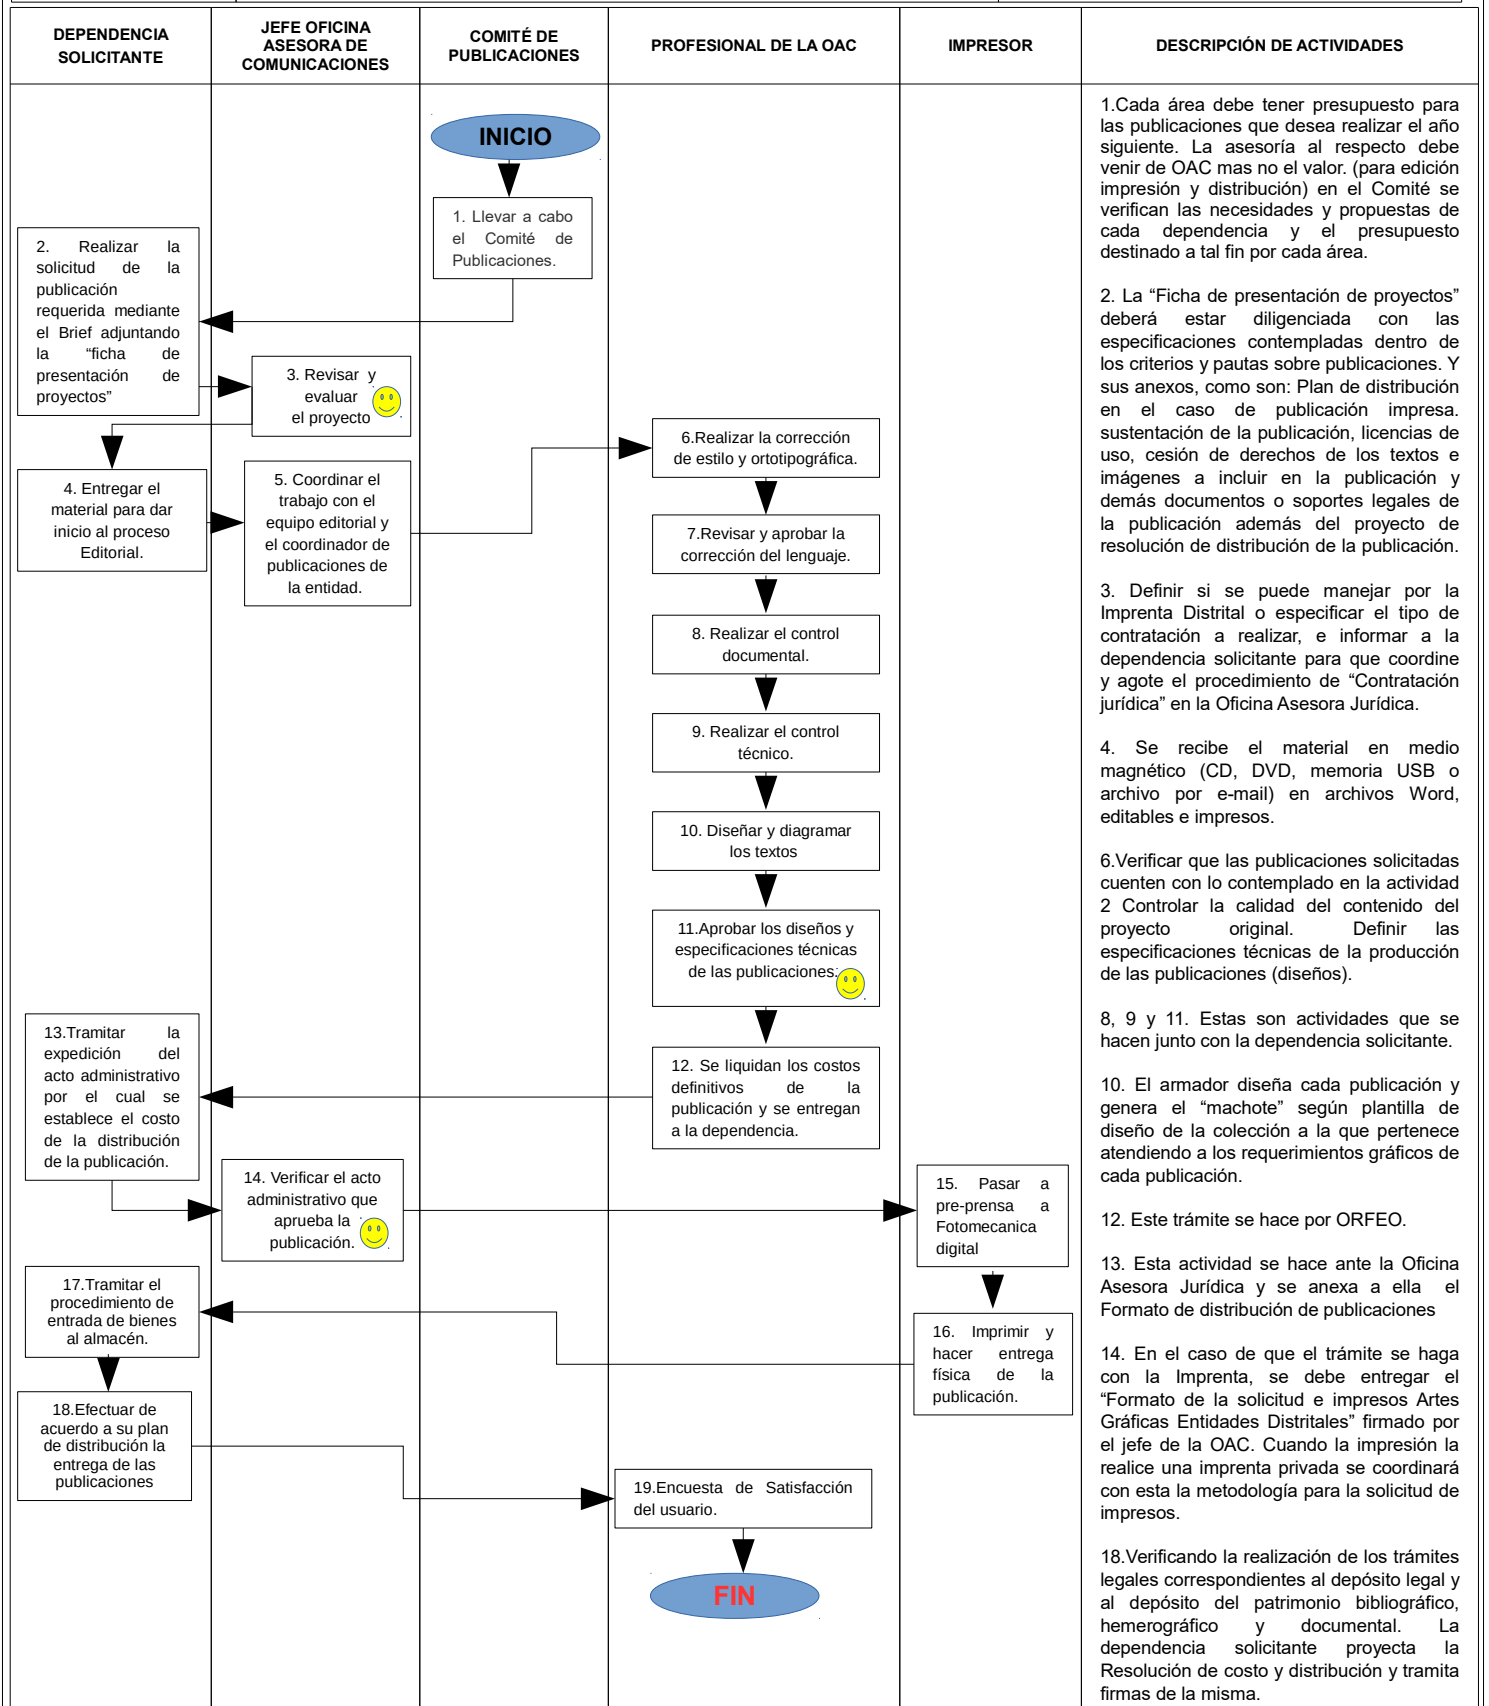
| DEPENDENCIA SOLICITANTE | JEFE OFICINA ASESORA DE COMUNICACIONES | COMITÉ DE PUBLICACIONES | PROFESIONAL DE LA OAC | IMPRESOR | DESCRIPCIÓN DE ACTIVIDADES |
|---|---|---|---|---|---|

INICIO

1. Llevar a cabo el Comité de Publicaciones.

2. Realizar la solicitud de la publicación requerida mediante el Brief adjuntando la "ficha de presentación de proyectos"

3. Revisar y evaluar el proyecto

4. Entregar el material para dar inicio al proceso Editorial.

5. Coordinar el trabajo con el equipo editorial y el coordinador de publicaciones de la entidad.

6.Realizar la corrección de estilo y ortotipográfica.

7.Revisar y aprobar la corrección del lenguaje.

8. Realizar el control documental.

9. Realizar el control técnico.

10. Diseñar y diagramar los textos

11.Aprobar los diseños y especificaciones técnicas de las publicaciones.

12. Se liquidan los costos definitivos de la publicación y se entregan a la dependencia.

13.Tramitar la expedición del acto administrativo por el cual se establece el costo de la distribución de la publicación.

14. Verificar el acto administrativo que aprueba la publicación.

15. Pasar a pre-prensa a Fotomecanica digital

16. Imprimir y hacer entrega física de la publicación.

17.Tramitar el procedimiento de entrada de bienes al almacén.

18.Efectuar de acuerdo a su plan de distribución la entrega de las publicaciones

19.Encuesta de Satisfacción del usuario.

FIN

1.Cada área debe tener presupuesto para las publicaciones que desea realizar el año siguiente. La asesoría al respecto debe venir de OAC mas no el valor. (para edición impresión y distribución) en el Comité se verifican las necesidades y propuestas de cada dependencia y el presupuesto destinado a tal fin por cada área.

2. La "Ficha de presentación de proyectos" deberá estar diligenciada con las especificaciones contempladas dentro de los criterios y pautas sobre publicaciones. Y sus anexos, como son: Plan de distribución en el caso de publicación impresa. sustentación de la publicación, licencias de uso, cesión de derechos de los textos e imágenes a incluir en la publicación y demás documentos o soportes legales de la publicación además del proyecto de resolución de distribución de la publicación.

3. Definir si se puede manejar por la Imprenta Distrital o especificar el tipo de contratación a realizar, e informar a la dependencia solicitante para que coordine y agote el procedimiento de "Contratación jurídica" en la Oficina Asesora Jurídica.

4. Se recibe el material en medio magnético (CD, DVD, memoria USB o archivo por e-mail) en archivos Word, editables e impresos.

6.Verificar que las publicaciones solicitadas cuenten con lo contemplado en la actividad 2 Controlar la calidad del contenido del proyecto original. Definir las especificaciones técnicas de la producción de las publicaciones (diseños).

8, 9 y 11. Estas son actividades que se hacen junto con la dependencia solicitante.

10. El armador diseña cada publicación y genera el "machote" según plantilla de diseño de la colección a la que pertenece atendiendo a los requerimientos gráficos de cada publicación.

12. Este trámite se hace por ORFEO.

13. Esta actividad se hace ante la Oficina Asesora Jurídica y se anexa a ella el Formato de distribución de publicaciones

14. En el caso de que el trámite se haga con la Imprenta, se debe entregar el "Formato de la solicitud e impresos Artes Gráficas Entidades Distritales" firmado por el jefe de la OAC. Cuando la impresión la realice una imprenta privada se coordinará con esta la metodología para la solicitud de impresos.

18.Verificando la realización de los trámites legales correspondientes al depósito legal y al depósito del patrimonio bibliográfico, hemerográfico y documental. La dependencia solicitante proyecta la Resolución de costo y distribución y tramita firmas de la misma.